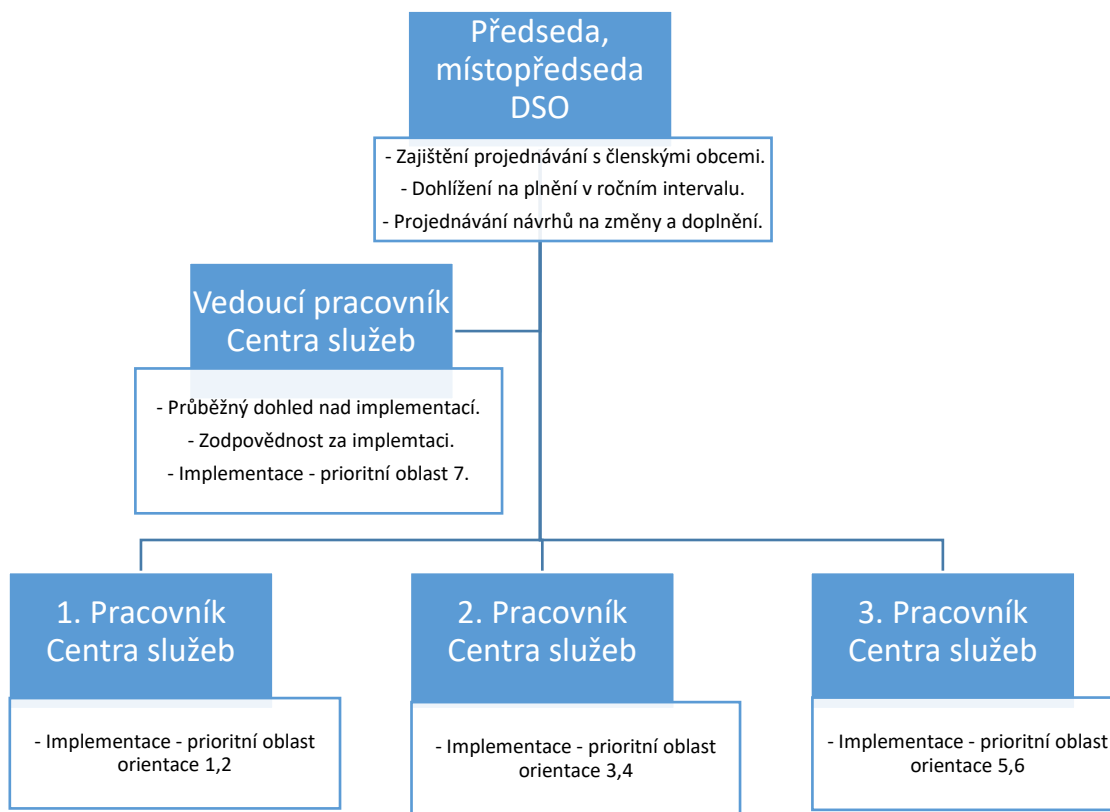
Předseda, místopředseda DSO

- Zajištění projednávání s členskými obcemi.
- Dohlížení na plnění v ročním intervalu.
- Projednávání návrhů na změny a doplnění.

Vedoucí pracovník Centra služeb

- Průběžný dohled nad implementací.
- Zodpovědnost za implemtaci.
- Implementace - prioritní oblast 7.

1. Pracovník Centra služeb

- Implementace - prioritní oblast orientace 1,2

2. Pracovník Centra služeb

- Implementace - prioritní oblast orientace 3,4

3. Pracovník Centra služeb

- Implementace - prioritní oblast orientace 5,6